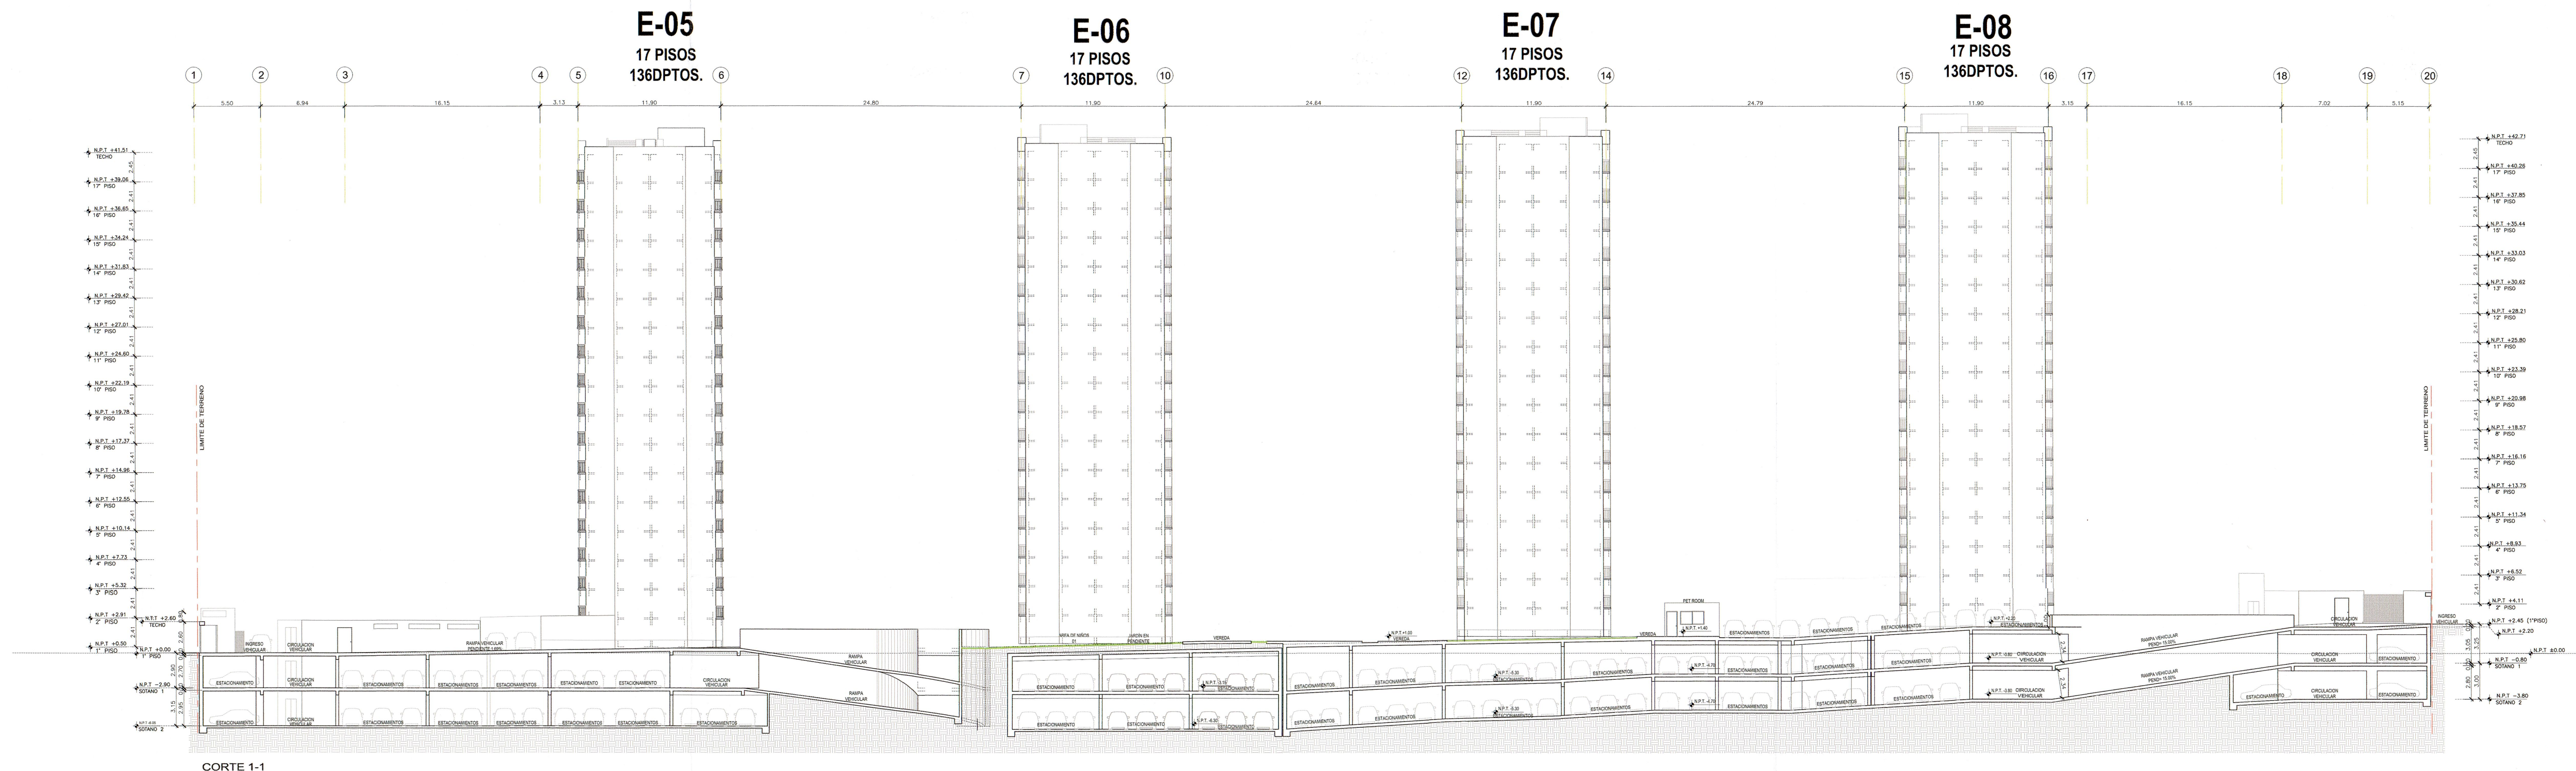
E-05
17 PISOS
136DPTOS.

E-06
17 PISOS
136DPTOS.

E-07
17 PISOS
136DPTOS.

E-08
17 PISOS
136DPTOS.

1 2 3 4 5 6 7 10 12 14 15 16 17 18 19 20

5.50 6.94 16.15 3.13 11.90 24.80 11.90 24.64 11.90 24.79 11.90 3.15 16.15 7.02 5.15

N.P.T +41.51 TECHO
N.P.T +39.06 17° PISO
N.P.T +36.65 16° PISO
N.P.T +34.24 15° PISO
N.P.T +31.83 14° PISO
N.P.T +29.42 13° PISO
N.P.T +27.01 12° PISO
N.P.T +24.60 11° PISO
N.P.T +22.19 10° PISO
N.P.T +19.78 9° PISO
N.P.T +17.37 8° PISO
N.P.T +14.96 7° PISO
N.P.T +12.55 6° PISO
N.P.T +10.14 5° PISO
N.P.T +7.73 4° PISO
N.P.T +5.32 3° PISO
N.P.T +2.91 2° PISO
N.P.T +0.50 1° PISO
N.P.T +2.60 TECHO
N.P.T +0.00 1° PISO
N.P.T -2.90 SOTANO 1
SOTANO 2

LIMITE DE TERRENO

INGRESO VEHICULAR
CIRCULACION VEHICULAR
RAMPA VEHICULAR PENDIENTE 1.65%
RAMPA VEHICULAR
ESTACIONAMIENTO
ESTACIONAMIENTOS
CIRCULACION VEHICULAR
VEREDA
JARDIN EN PENDIENTE
PET ROOM
RAMPA VEHICULAR PEND= 15.00%
CIRCULACION VEHICULAR

N.P.T +42.71 TECHO
N.P.T +40.26 17° PISO
N.P.T +37.85 16° PISO
N.P.T +35.44 15° PISO
N.P.T +33.03 14° PISO
N.P.T +30.62 13° PISO
N.P.T +28.21 12° PISO
N.P.T +25.80 11° PISO
N.P.T +23.39 10° PISO
N.P.T +20.98 9° PISO
N.P.T +18.57 8° PISO
N.P.T +16.16 7° PISO
N.P.T +13.75 6° PISO
N.P.T +11.34 5° PISO
N.P.T +8.93 4° PISO
N.P.T +6.52 3° PISO
N.P.T +4.11 2° PISO
N.P.T +2.45 (1°PISO)
N.P.T +2.20
N.P.T ±0.00
N.P.T -0.80 SOTANO 1
N.P.T -3.80 SOTANO 2
INGRESO VEHICULAR

CORTE 1-1